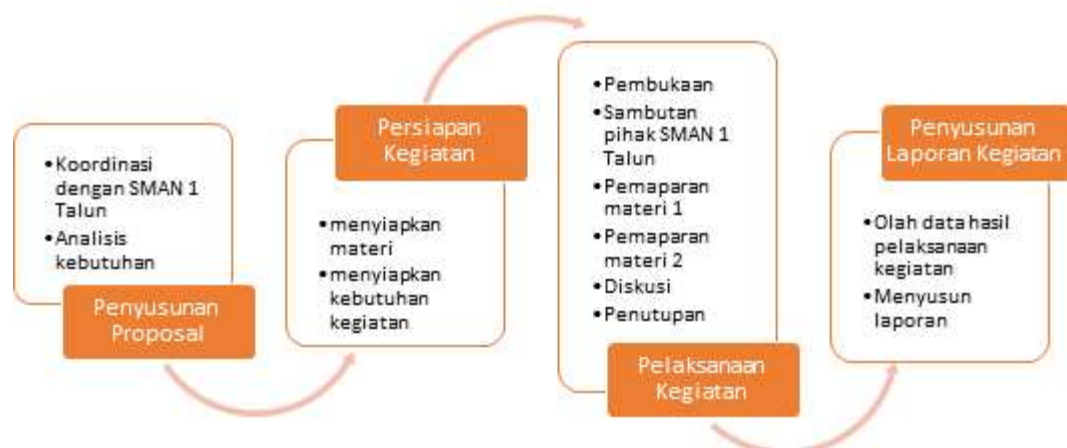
• Koordinasi dengan SMAN 1 Talun
• Analisis kebutuhan

Penyusunan Proposal

Persiapan Kegiatan

• menyiapkan materi
• menyiapkan kebutuhan kegiatan

• Pembukaan
• Sambutan pihak SMAN 1 Talun
• Pemaparan materi 1
• Pemaparan materi 2
• Diskusi
• Penutupan

Pelaksanaan Kegiatan

Penyusunan Laporan Kegiatan

• Olah data hasil pelaksanaan kegiatan
• Menyusun laporan